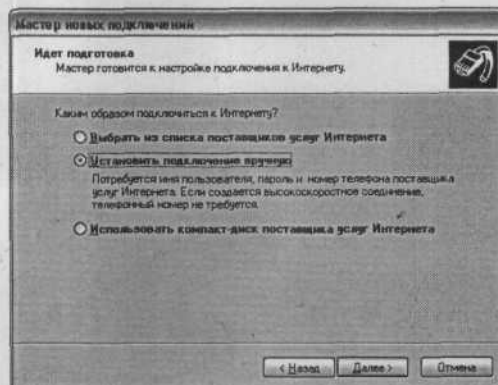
Мастер новых подключений

Идет подготовка
Мастер готовится к настройке подключения к Интернету.

Каким образом подключиться к Интернету?

Выбрать из списка поставщиков услуг Интернета

Установить подключение вручную

Потребуется имя пользователя, пароль и номер телефона поставщика услуг Интернета. Если создается высокоскоростное соединение, телефонный номер не требуется.

Использовать компакт-диск поставщика услуг Интернета

< Назад | Далее > | Отмена